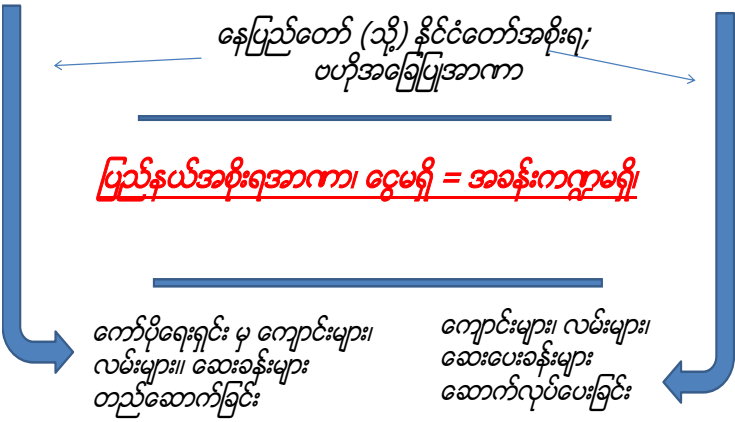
နေပြည်တော် (သို့) နိုင်ငံတော်အစိုးရ;
ဗဟိုအခြေပြုအာဏာ

ပြည်နယ်အစိုးရအာဏာ၊ ငွေမရှိ = အခန်းကဏ္ဍမရှိ၊

ကော်ပိုရေးရှင်း မှ ကျောင်းများ၊ လမ်းများ၊၊ ဆေးခန်းများ တည်ဆောက်ခြင်း

ကျောင်းများ၊ လမ်းများ၊ ဆေးပေးခန်းများ ဆောက်လုပ်ပေးခြင်း